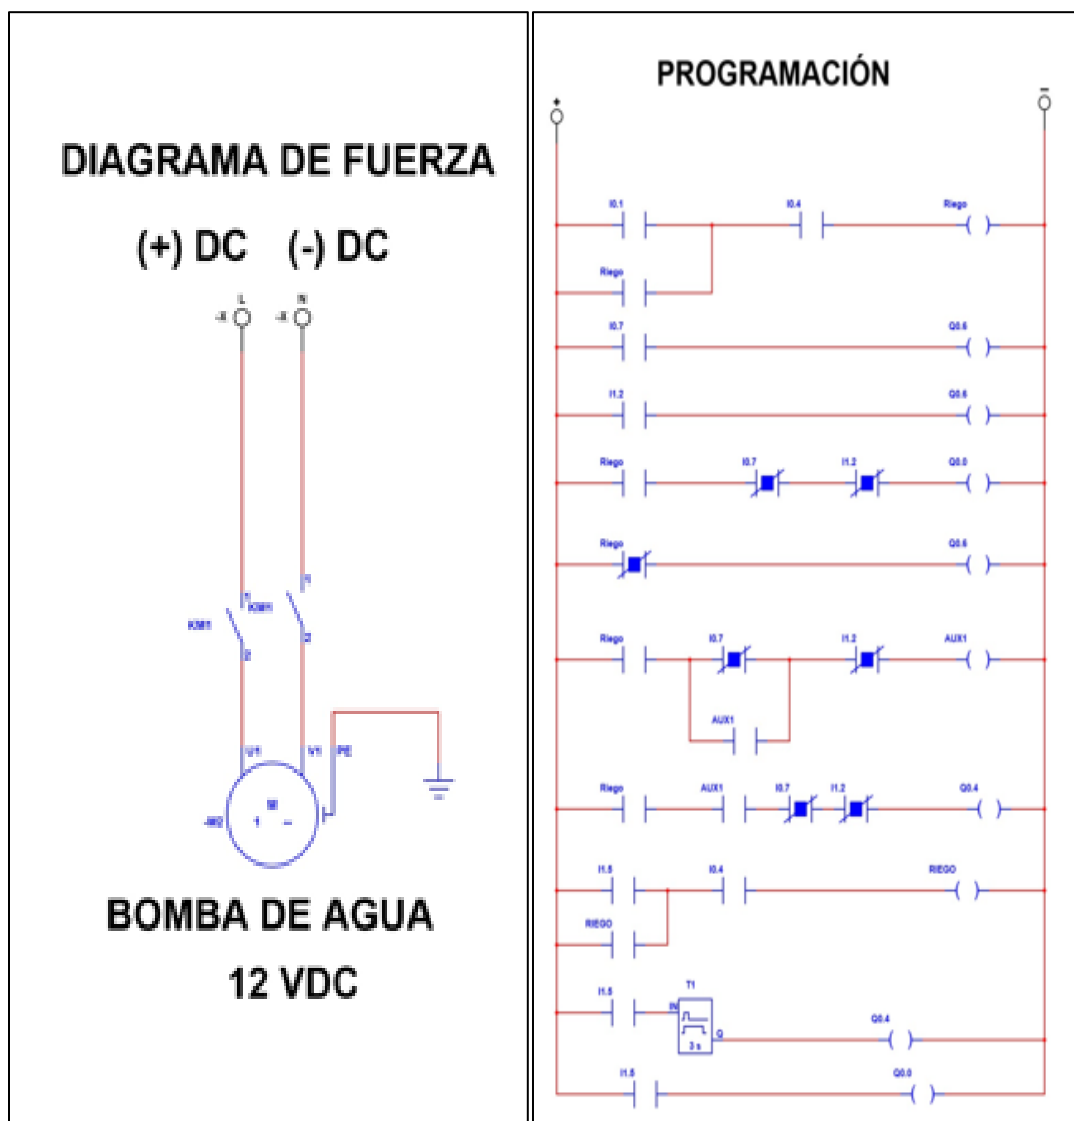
DIAGRAMA DE FUERZA

(+) DC (-) DC

L

N

-X

-X

KM1

KM1

1

2

1

2

U1

V1

PE

M

-M2

BOMBA DE AGUA

12 VDC

PROGRAMACIÓN

+

-

I0.1

I0.4

Riego

Riego

I0.7

Q0.6

I1.2

Q0.6

Riego

I0.7

I1.2

Q0.0

Riego

Q0.6

Riego

I0.7

I1.2

AUX1

AUX1

Riego

AUX1

I0.7

I1.2

Q0.4

I1.5

I0.4

RIEGO

RIEGO

I1.5

T1

IN

Q

3 s

Q0.4

I1.5

Q0.0